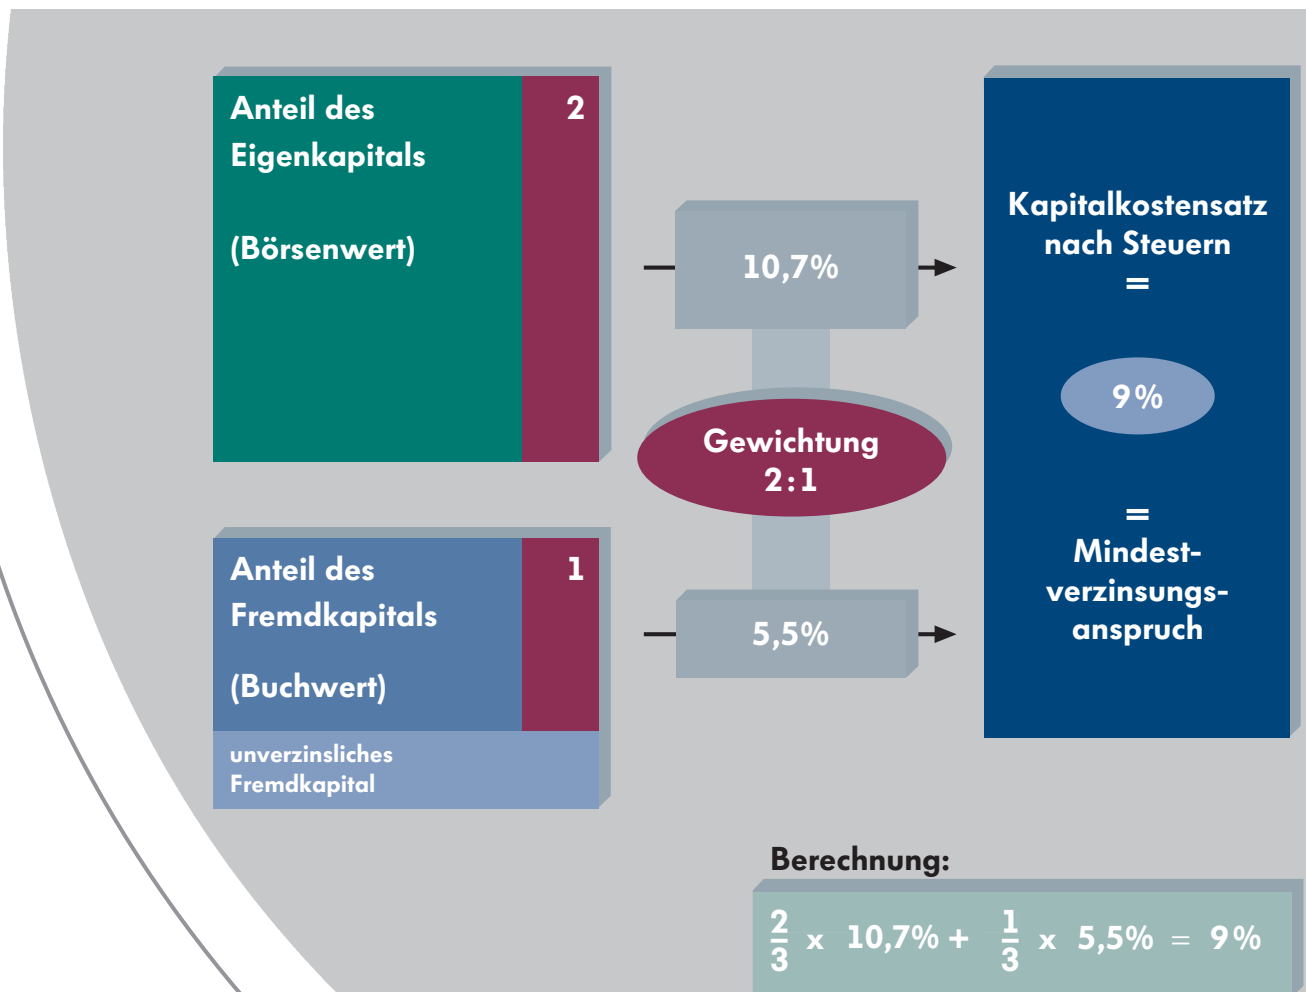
Anteil des Eigenkapitals

(Börsenwert)

2

10,7%

Kapitalkostensatz nach Steuern
=

9%

Gewichtung
2:1

=
Mindestverzinsungsanspruch

Anteil des Fremdkapitals

(Buchwert)

1

5,5%

unverzinsliches Fremdkapital

Berechnung:

$\frac{2}{3}$ x 10,7% + $\frac{1}{3}$ x 5,5% = 9%